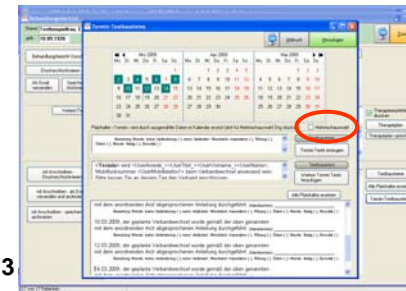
Termin-Textbausteine

Abbruch

Übernehmen

Mär 2009

Apr 2009

Mai 2009

Mo Di Mi Do Fr Sa So

Mehrfachauswahl

Texte Felde anzeigen

Textbaustein

Weitere Termin Texte hinzufügen

Alle Platzhalter anzeigen

3